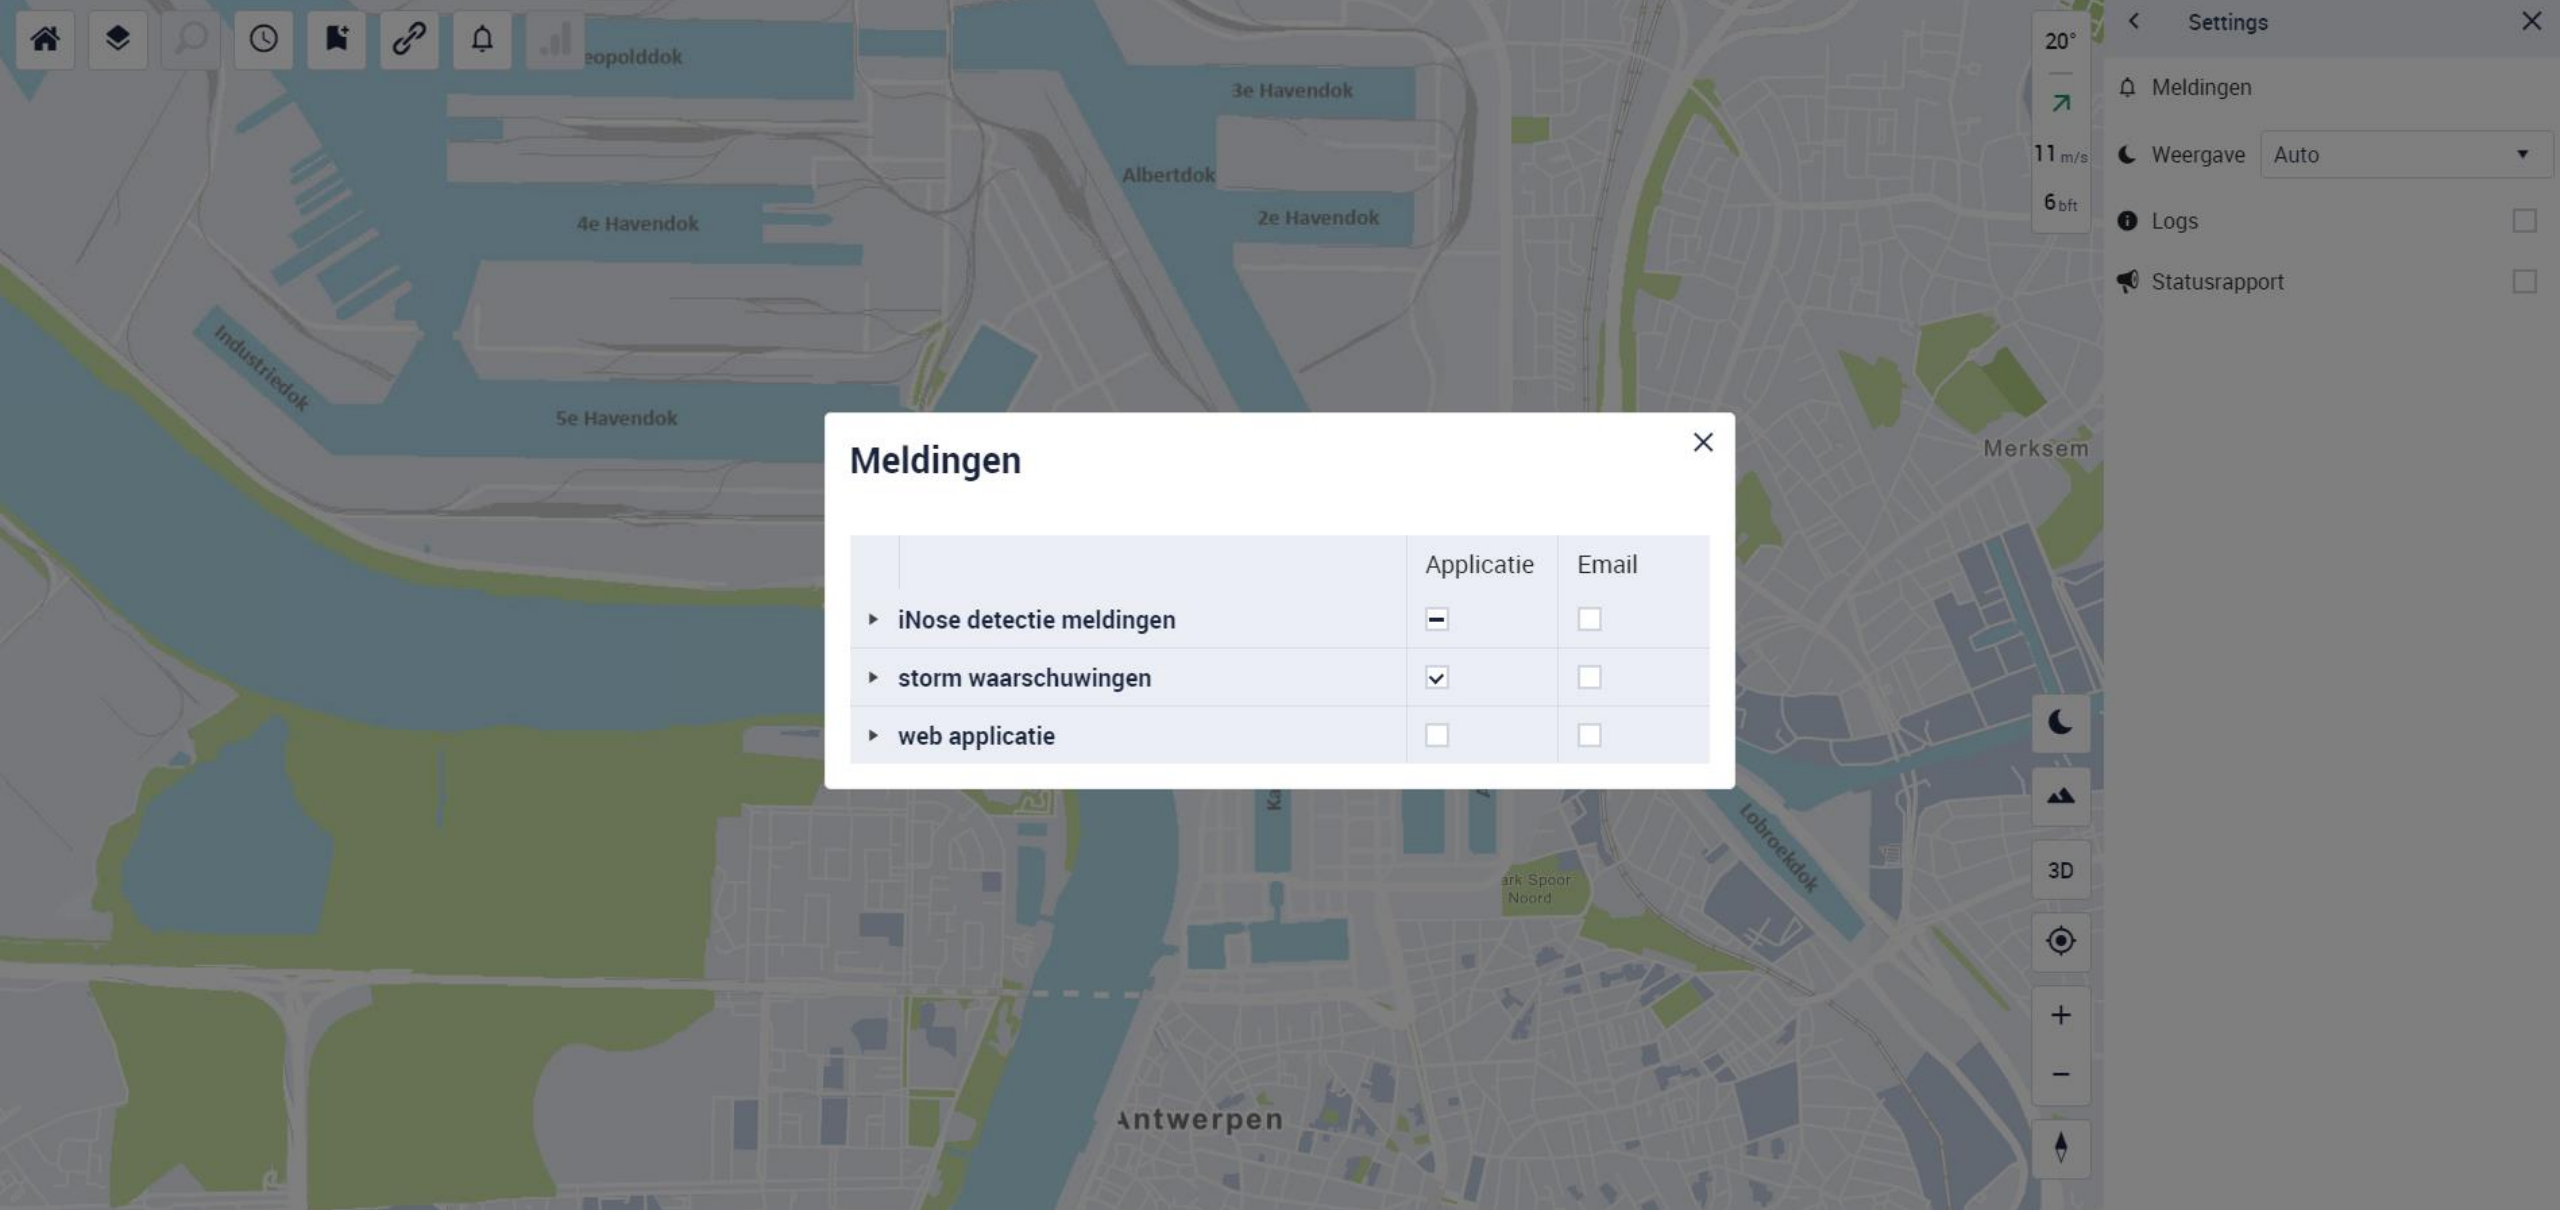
eopolddok

3e Havendok

Albertdok

4e Havendok

2e Havendok

Industriedok

5e Havendok

Merksem

Lobroekdok

ark Spoor Noord

Antwerpen

20°

11 m/s

6 bft

3D

Settings

Meldingen

Weergave Auto

Logs

Statusrapport

Meldingen

| | Applicatie | Email |
|---|---|---|
| iNose detectie meldingen | | |
| storm waarschuwingen | | |
| web applicatie | | |